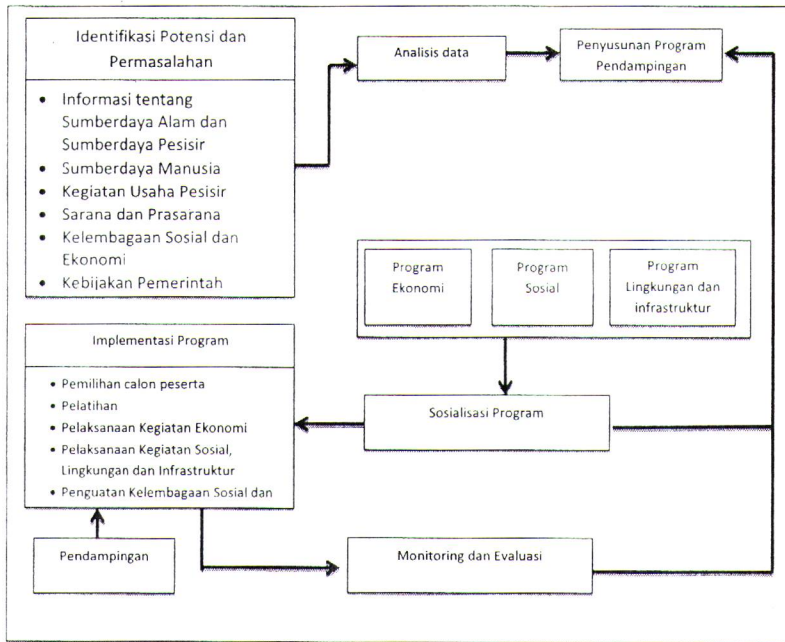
Identifikasi Potensi dan Permasalahan

- Informasi tentang Sumberdaya Alam dan Sumberdaya Pesisir
- Sumberdaya Manusia
- Kegiatan Usaha Pesisir
- Sarana dan Prasarana
- Kelembagaan Sosial dan Ekonomi
- Kebijakan Pemerintah

Analisis data

Penyusunan Program Pendampingan

Program Ekonomi

Program Sosial

Program Lingkungan dan infrastruktur

Implementasi Program

- Pemilihan calon peserta
- Pelatihan
- Pelaksanaan Kegiatan Ekonomi
- Pelaksanaan Kegiatan Sosial, Lingkungan dan Infrastruktur
- Penguatan Kelembagaan Sosial dan

Sosialisasi Program

Pendampingan

Monitoring dan Evaluasi